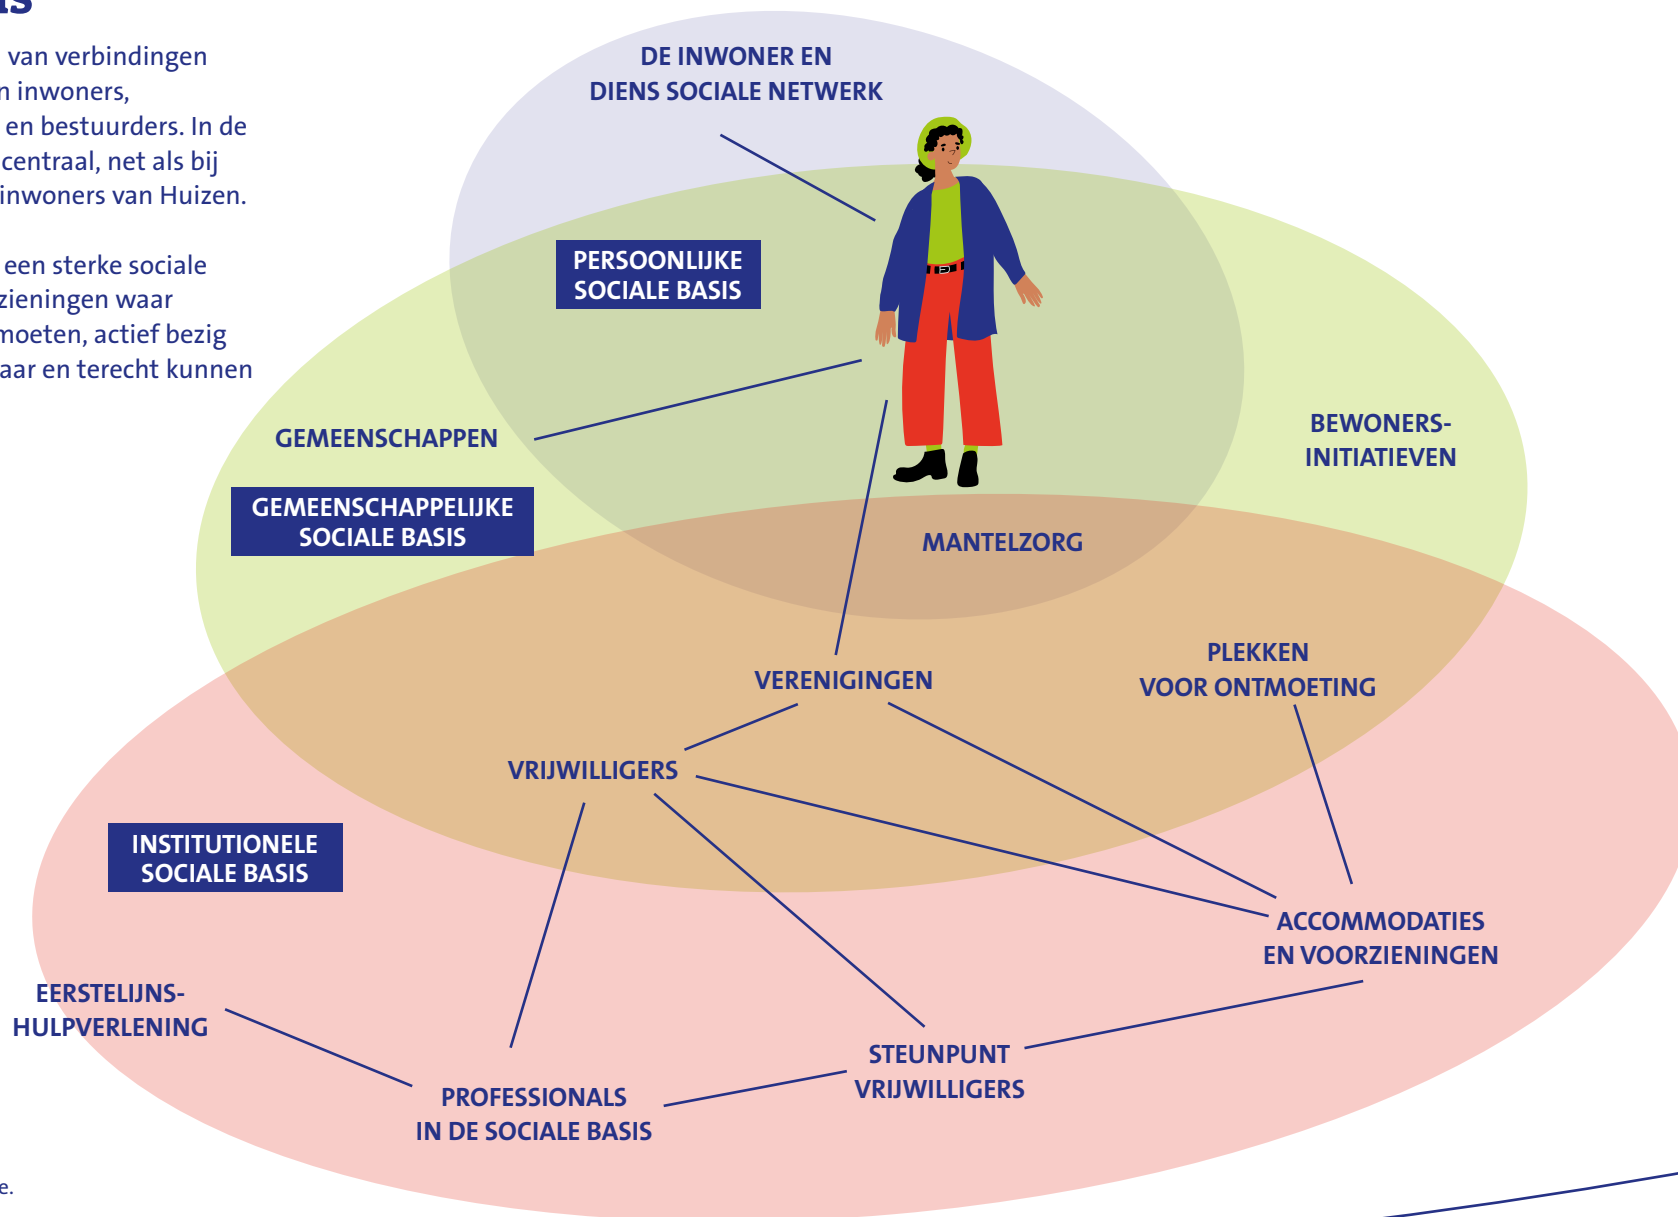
is

van verbindingen
n inwoners,
en bestuurders. In de
centraal, net als bij
inwoners van Huizen.

een sterke sociale
zieningen waar
moeten, actief bezig
aar en terecht kunnen

DE INWONER EN DIENS SOCIALE NETWERK

PERSOONLIJKE SOCIALE BASIS

GEMEENSCHAPPEN

GEMEENSCHAPPELIJKE SOCIALE BASIS

BEWONERS-INITIATIEVEN

MANTELZORG

VERENIGINGEN

PLEKKEN VOOR ONTMOETING

VRIJWILLIGERS

INSTITUTIONELE SOCIALE BASIS

ACCOMMODATIES EN VOORZIENINGEN

EERSTELIJNS-HULPVERLENING

STEUNPUNT VRIJWILLIGERS

PROFESSIONALS IN DE SOCIALE BASIS

e.